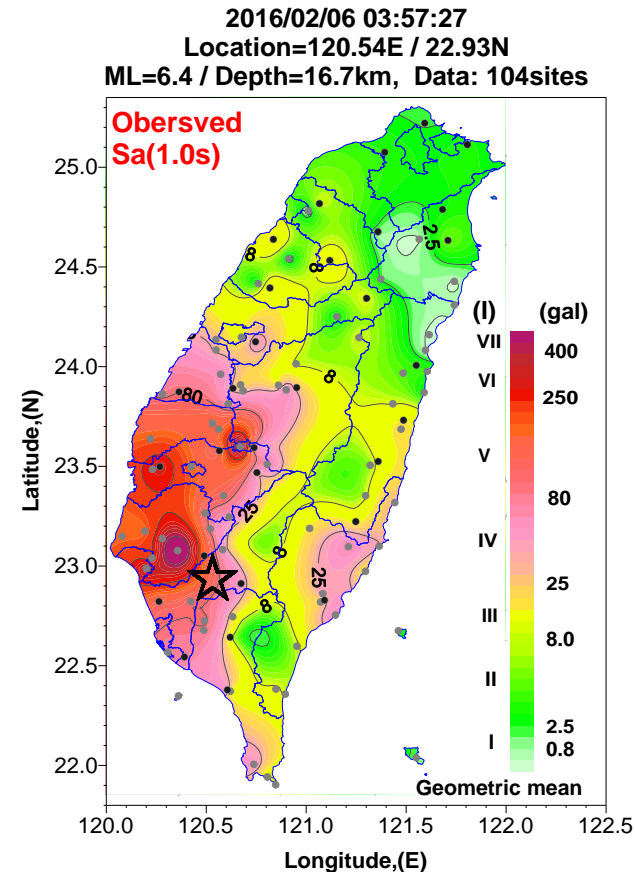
2016/02/06 03:57:27
Location=120.54E / 22.93N
ML=6.4 / Depth=16.7km, Data: 104sites

Obersved
Sa(1.0s)

25.0
24.5
24.0
23.5
23.0
22.5
22.0

Latitude,(N)

2.5
8
8
8
80
25
8
25
8

(I) (gal)
VII 400
VI 250
V
80
IV
25
III
8.0
II
2.5
I 0.8

Geometric mean

120.0 120.5 121.0 121.5 122.0 122.5

Longitude,(E)